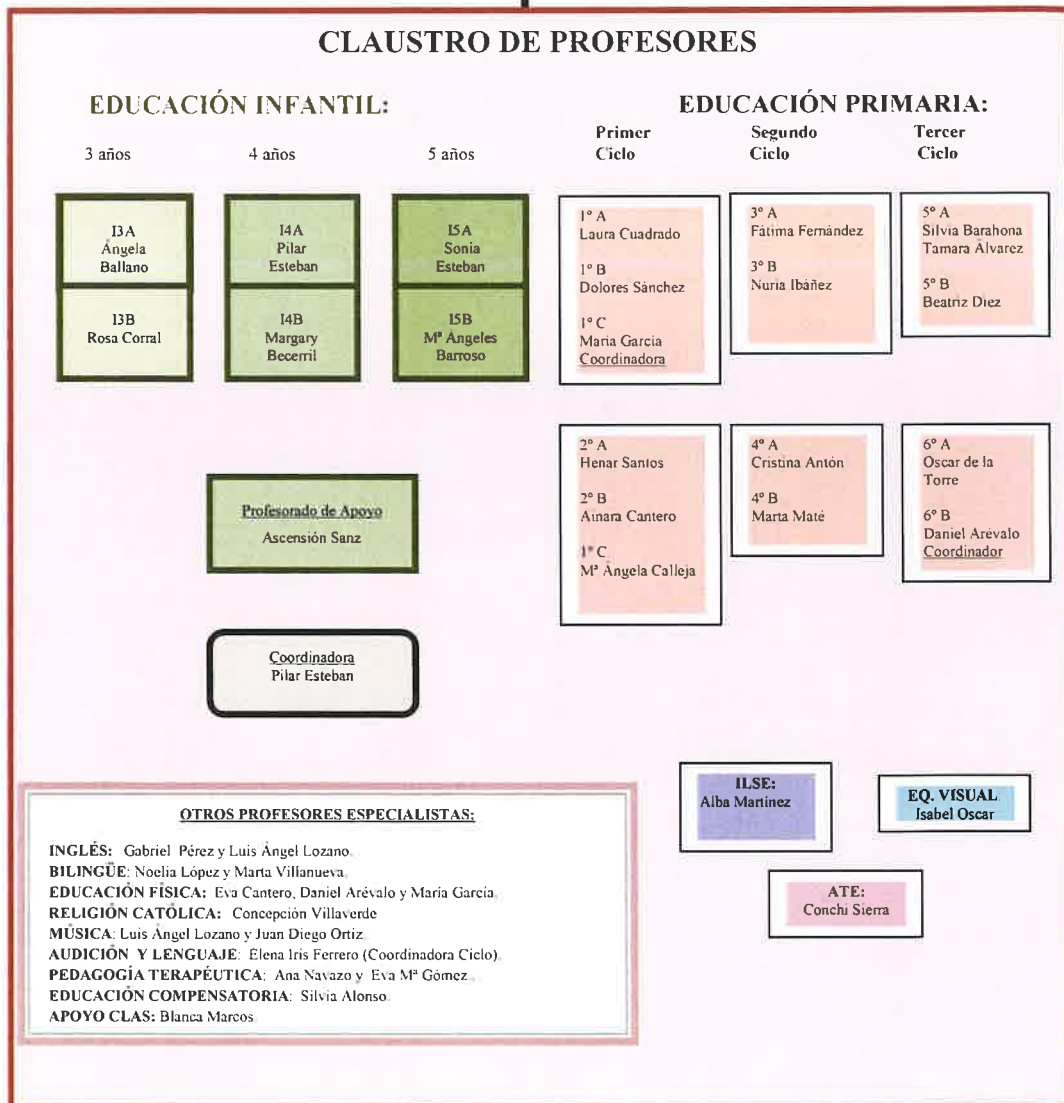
CLAUSTRO DE PROFESORES

EDUCACIÓN INFANTIL:

3 años

4 años

5 años

I3A
Ángela
Ballano

I3B
Rosa Corral

I4A
Pilar
Esteban

I4B
Margary
Becerril

I5A
Sonia
Esteban

I5B
Mª Angeles
Barroso

Profesorado de Apoyo
Ascensión Sanz

Coordinadora
Pilar Esteban

EDUCACIÓN PRIMARIA:

Primer Ciclo

Segundo Ciclo

Tercer Ciclo

1º A
Laura Cuadrado

1º B
Dolores Sánchez

1º C
María García
Coordinadora

3º A
Fátima Fernández

3º B
Nuria Ibáñez

5º A
Silvia Barahona
Tamara Álvarez

5º B
Beatriz Diez

2º A
Henar Santos

2º B
Ainara Cantero

1º C
Mª Ángela Calleja

4º A
Cristina Antón

4º B
Marta Maté

6º A
Oscar de la Torre

6º B
Daniel Arévalo
Coordinador

OTROS PROFESORES ESPECIALISTAS:

INGLÉS: Gabriel Pérez y Luis Ángel Lozano.
BILINGÜE: Noelia López y Marta Villanueva.
EDUCACIÓN FÍSICA: Eva Cantero, Daniel Arévalo y María García.
RELIGIÓN CATÓLICA: Concepción Villaverde
MÚSICA: Luis Ángel Lozano y Juan Diego Ortiz.
AUDICIÓN Y LENGUAJE: Elena Iris Ferrero (Coordinadora Ciclo).
PEDAGOGÍA TERAPÉUTICA: Ana Navazo y Eva Mª Gómez.
EDUCACIÓN COMPENSATORIA: Silvia Alonso.
APOYO CLAS: Blanca Marcos.

ILSE:
Alba Martínez

EQ. VISUAL
Isabel Oscar

ATE:
Conchi Sierra